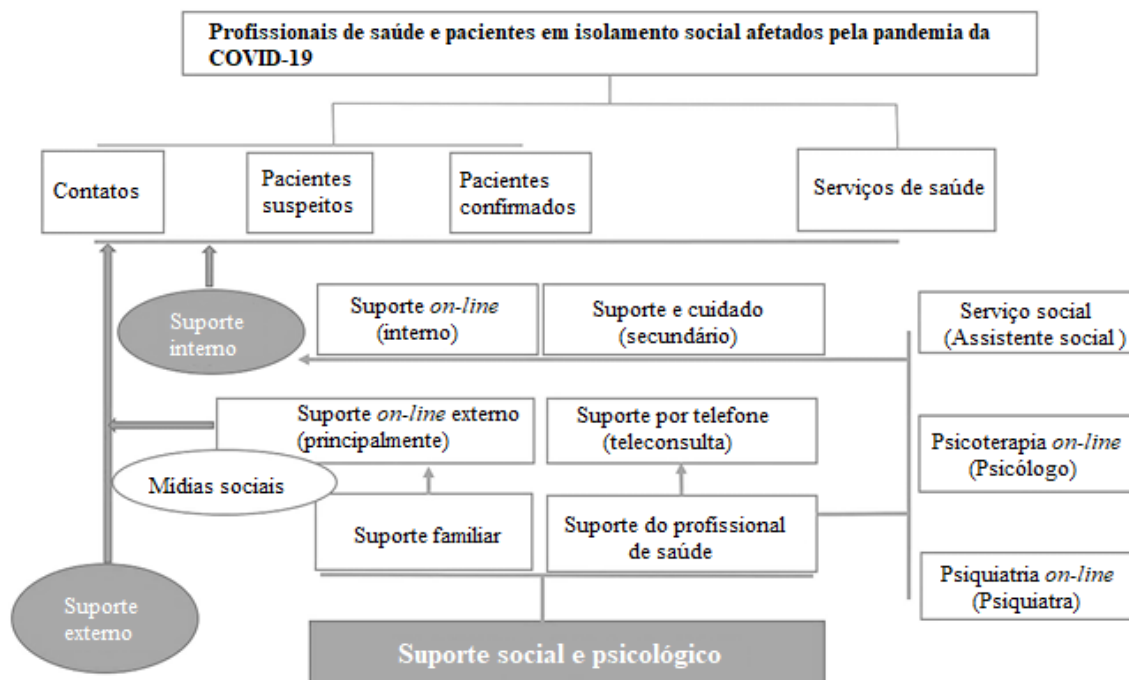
Profissionais de saúde e pacientes em isolamento social afetados pela pandemia da COVID-19

Contatos

Pacientes suspeitos

Pacientes confirmados

Serviços de saúde

Suporte interno

Suporte on-line (interno)

Suporte e cuidado (secundário)

Serviço social (Assistente social)

Suporte on-line externo (principalmente)

Suporte por telefone (teleconsulta)

Psicoterapia on-line (Psicólogo)

Mídias sociais

Suporte familiar

Suporte do profissional de saúde

Psiquiatria on-line (Psiquiatra)

Suporte externo

Suporte social e psicológico